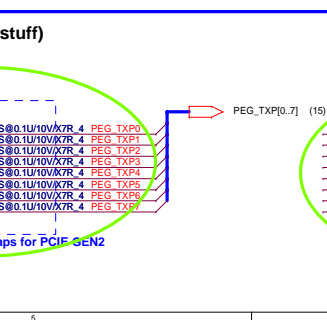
stuff)

S@0.1U/10V/X7R_4 PEG_TXP0
S@0.1U/10V/X7R_4 PEG_TXP1
S@0.1U/10V/X7R_4 PEG_TXP2
S@0.1U/10V/X7R_4 PEG_TXP3
S@0.1U/10V/X7R_4 PEG_TXP4
S@0.1U/10V/X7R_4 PEG_TXP5
S@0.1U/10V/X7R_4 PEG_TXP6
S@0.1U/10V/X7R_4 PEG_TXP7

PEG_TXP[0..7] (15)

aps for PCIE GEN2

5